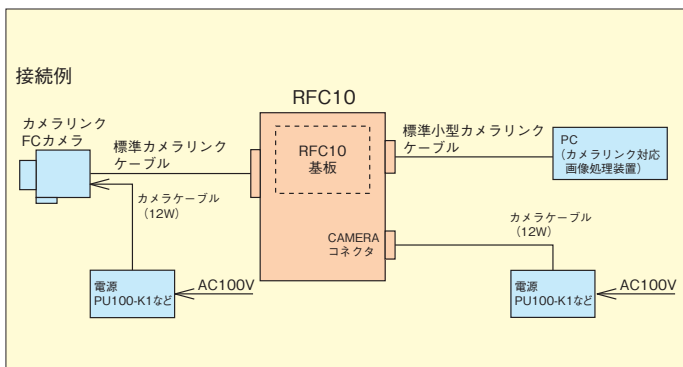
接続例

RFC10

カメラリンク
FCカメラ

標準カメラリンク
ケーブル

RFC10
基板

標準小型カメラリンク
ケーブル

PC
（カメラリンク対応
画像処理装置）

カメラケーブル
（12W）

CAMERA
コネクタ

カメラケーブル
（12W）

電源
PU100-K1など

AC100V

電源
PU100-K1など

AC100V